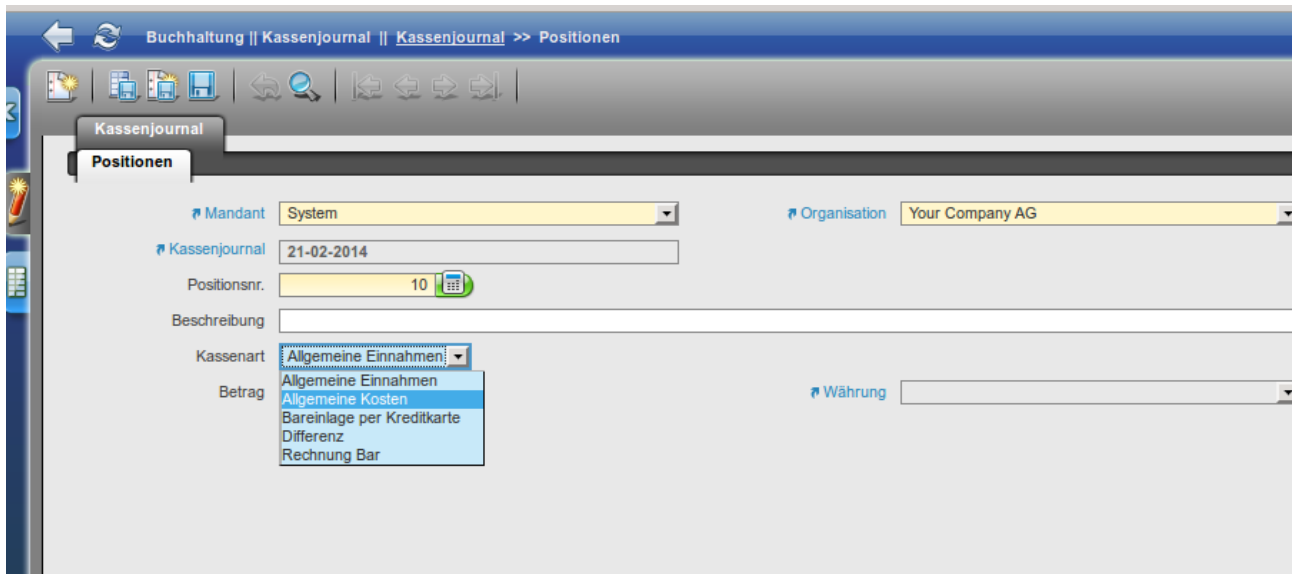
Buchhaltung || Kassenjournal || Kassenjournal >> Positionen

Kassenjournal

Positionen

Mandant System

Organisation Your Company AG

Kassenjournal 21-02-2014

Positionsnr. 10

Beschreibung

Kassenart Allgemeine Einnahmen

Allgemeine Einnahmen
Allgemeine Kosten
Bareinlage per Kreditkarte
Differenz
Rechnung Bar

Betrag

Währung